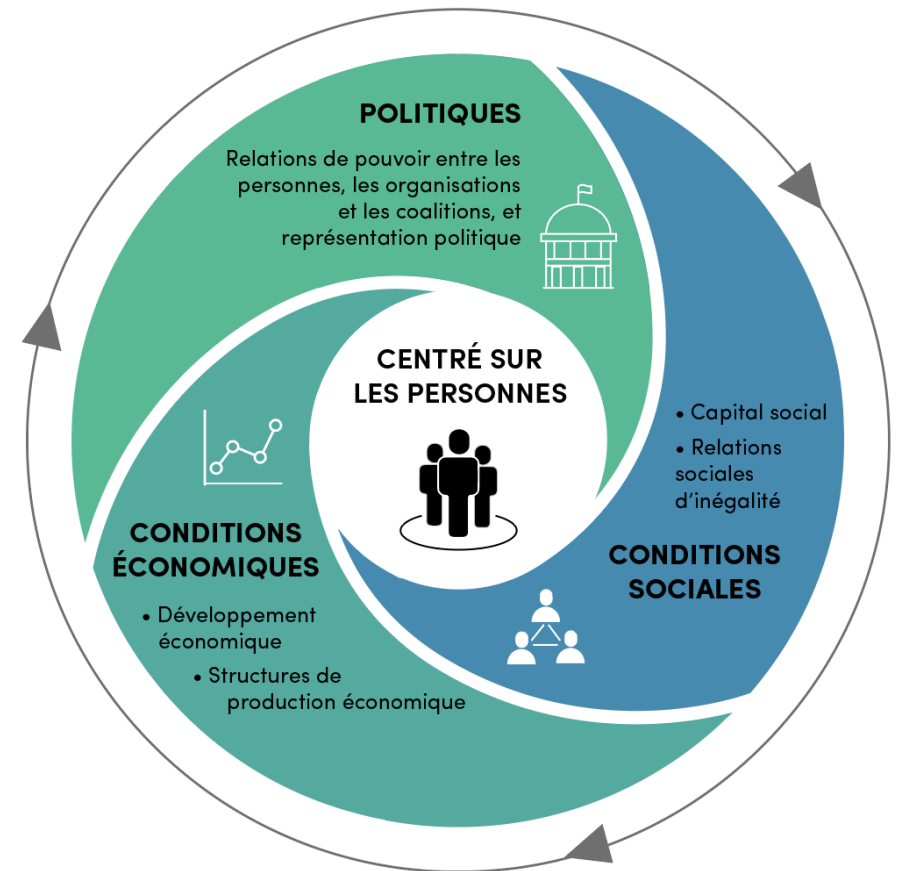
POLITIQUES

Relations de pouvoir entre les personnes, les organisations et les coalitions, et représentation politique

CENTRÉ SUR LES PERSONNES

• Capital social
• Relations sociales d'inégalité

CONDITIONS SOCIALES

CONDITIONS ÉCONOMIQUES

• Développement économique
• Structures de production économique